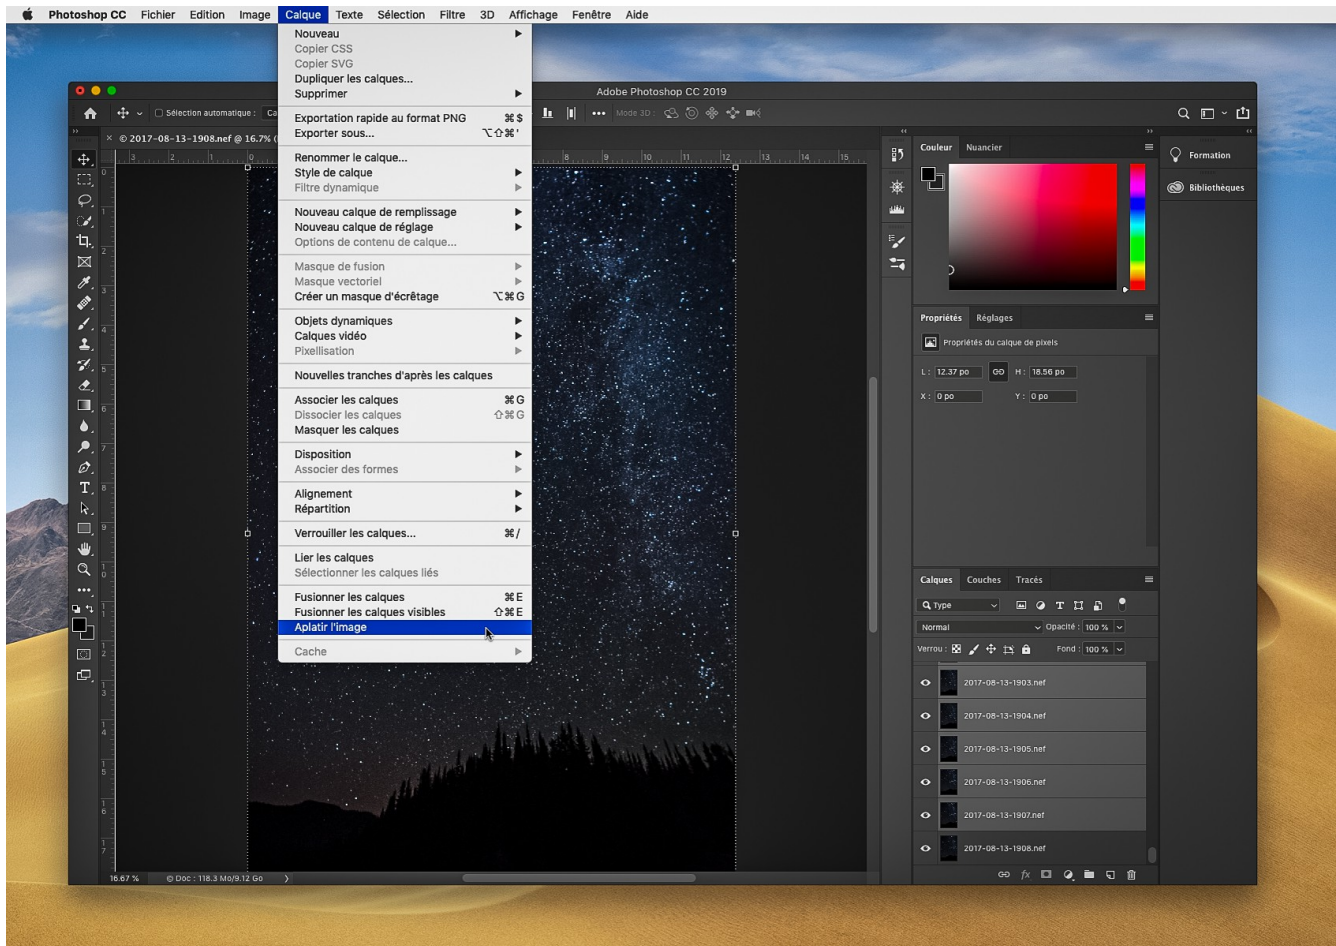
Photoshop CC Fichier Edition Image Calque Texte Sélection Filtre 3D Affichage Fenêtre Aide

Adobe Photoshop CC 2019

Sélection automatique : Ca

Mode 3D :

× © 2017-08-13-1908.nef @ 16.7% (

Nouveau
Copier CSS
Copier SVG
Dupliquer les calques...
Supprimer

Exportation rapide au format PNG ⌘$
Exporter sous... ⌥⇧⌘'

Renommer le calque...
Style de calque
Filtre dynamique

Nouveau calque de remplissage
Nouveau calque de réglage
Options de contenu de calque...

Masque de fusion
Masque vectoriel
Créer un masque d'écrêtage ⌥⌘G

Objets dynamiques
Calques vidéo
Pixellisation

Nouvelles tranches d'après les calques

Associer les calques ⌘G
Dissocier les calques ⇧⌘G
Masquer les calques

Disposition
Associer des formes

Alignement
Répartition

Verrouiller les calques... ⌘/

Lier les calques
Sélectionner les calques liés

Fusionner les calques ⌘E
Fusionner les calques visibles ⇧⌘E
Aplatir l'image

Cache

Couleur Nuancier

Formation

Bibliothèques

Propriétés Réglages

Propriétés du calque de pixels

L : 12.37 po H : 18.56 po
X : 0 po Y : 0 po

Calques Couches Tracés

Type

Normal Opacité : 100 %

Verrou : Fond : 100 %

2017-08-13-1903.nef
2017-08-13-1904.nef
2017-08-13-1905.nef
2017-08-13-1906.nef
2017-08-13-1907.nef
2017-08-13-1908.nef

16.67 % Doc : 118.3 Mo/9.12 Go